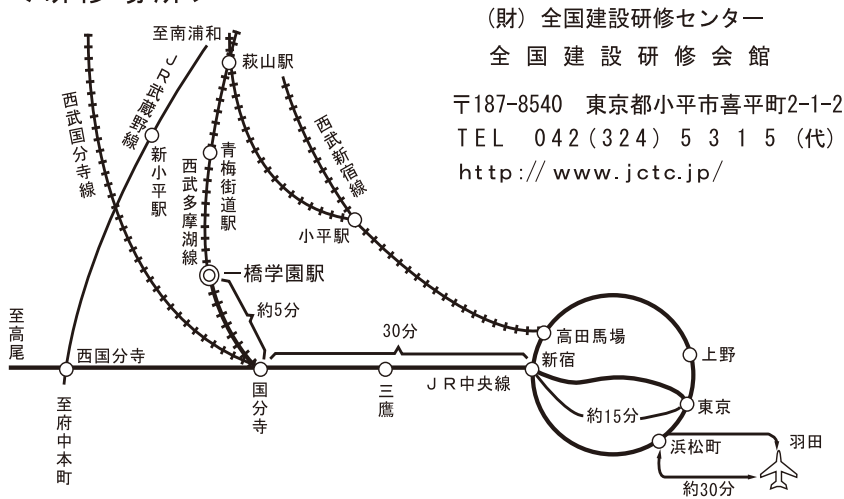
(財) 全国建設研修センター
全国建設研修会館

〒187-8540 東京都小平市喜平町2-1-2
TEL 042(324) 5315 (代)
http://www.jctc.jp/

至南浦和
萩山駅
JR武蔵野線
西武国分寺線
新小平駅
青梅街道駅
西武多摩湖線
西武新宿線
小平駅
一橋学園駅
約5分
至高尾
西国分寺
国分寺
30分
三鷹
JR中央線
高田馬場
新宿
上野
約15分
東京
浜松町
羽田
約30分
至府中本町